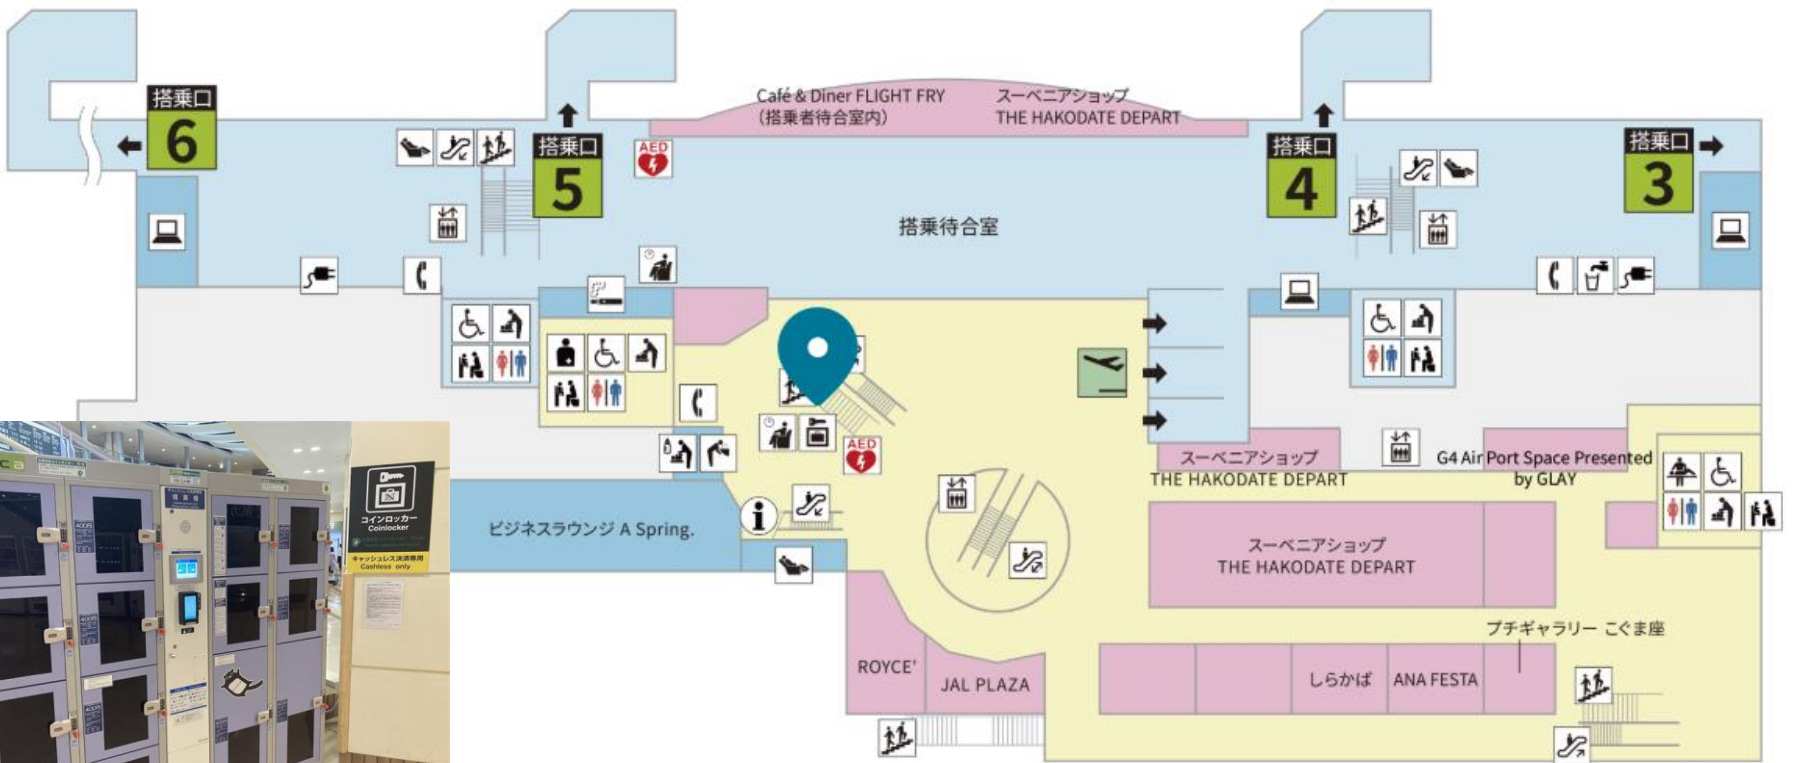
搭乗口
6

搭乗口
5

Café & Diner FLIGHT FRY
（搭乗者待合室内）

スーベニアショップ
THE HAKODATE DEPART

AED

搭乗口
4

搭乗口
3

搭乗待合室

AED

スーベニアショップ
THE HAKODATE DEPART

G4 Air Port Space Presented by GLAY

ビジネスラウンジ A Spring.

スーベニアショップ
THE HAKODATE DEPART

プチギャラリー こぐま座

ROYCE'

JAL PLAZA

しらかば

ANA FESTA

コインロッカー
Coinlocker

キャッシュレス決済専用
Cashless only